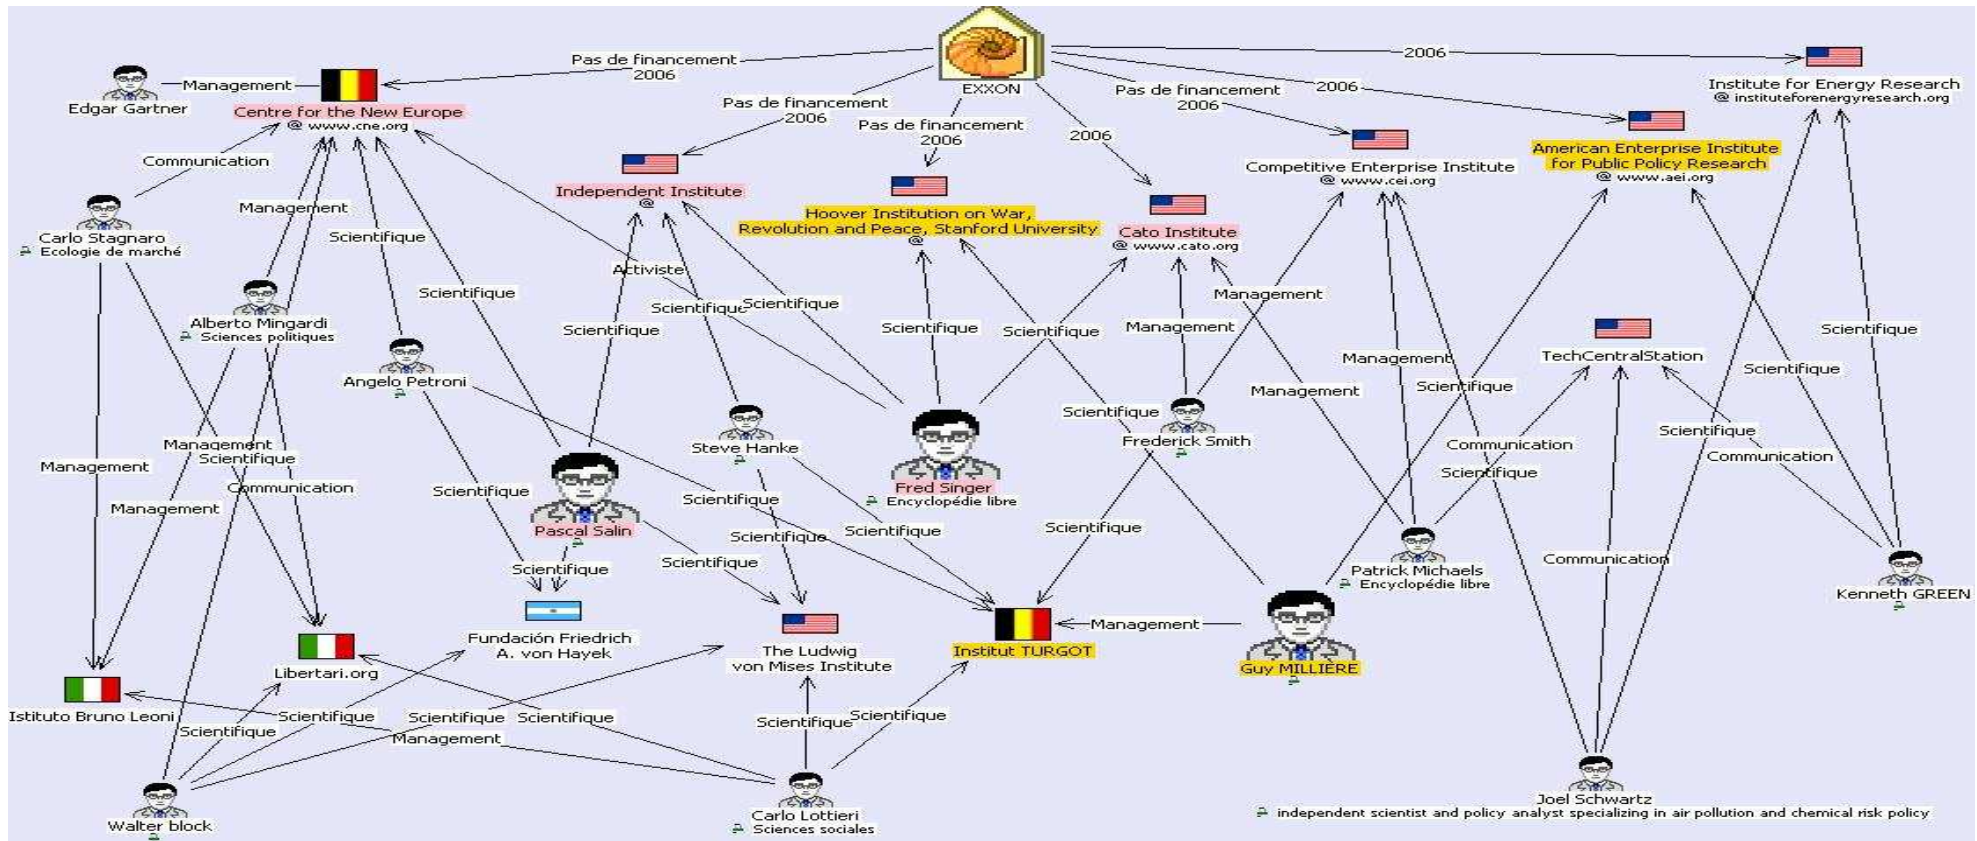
EXXON

Pas de financement 2006

Pas de financement 2006

Pas de financement 2006

Pas de financement 2006

2006

2006

2006

Edgar Gartner

Management

Centre for the New Europe
@ www.cne.org

Independent Institute
@

Hoover Institution on War, Revolution and Peace, Stanford University
@

Cato Institute
@ www.cato.org

Competitive Enterprise Institute
@ www.cei.org

American Enterprise Institute for Public Policy Research
@ www.aei.org

Institute for Energy Research
@ instituteforenergyresearch.org

Communication

Carlo Stagnaro
Ecologie de marché

Management

Scientifique

Alberto Mingardi
Sciences politiques

Activiste

Scientifique

Scientifique

Scientifique

Scientifique

Scientifique

Scientifique

Management

Management

Management

Management

Scientifique

TechCentralStation

Scientifique

Scientifique

Angelo Petroni

Scientifique

Frederick Smith

Steve Hanke

Fred Singer
Encyclopédie libre

Communication

Scientifique

Scientifique

Communication

Management

Management
Scientifique

Communication

Management

Scientifique

Pascal Salin

Scientifique

Scientifique

Scientifique

Scientifique

Scientifique

Scientifique

Patrick Michaels
Encyclopédie libre

Communication

Kenneth GREEN

Fundación Friedrich A. von Hayek

The Ludwig von Mises Institute

Institut TURGOT

Management

Guy MILLIÈRE

Libertari.org

Istituto Bruno Leoni

Scientifique

Scientifique

Scientifique

Scientifique

Management

Scientifique

Scientifique

Walter block

Carlo Lottieri
Sciences sociales

Joel Schwartz
independent scientist and policy analyst specializing in air pollution and chemical risk policy